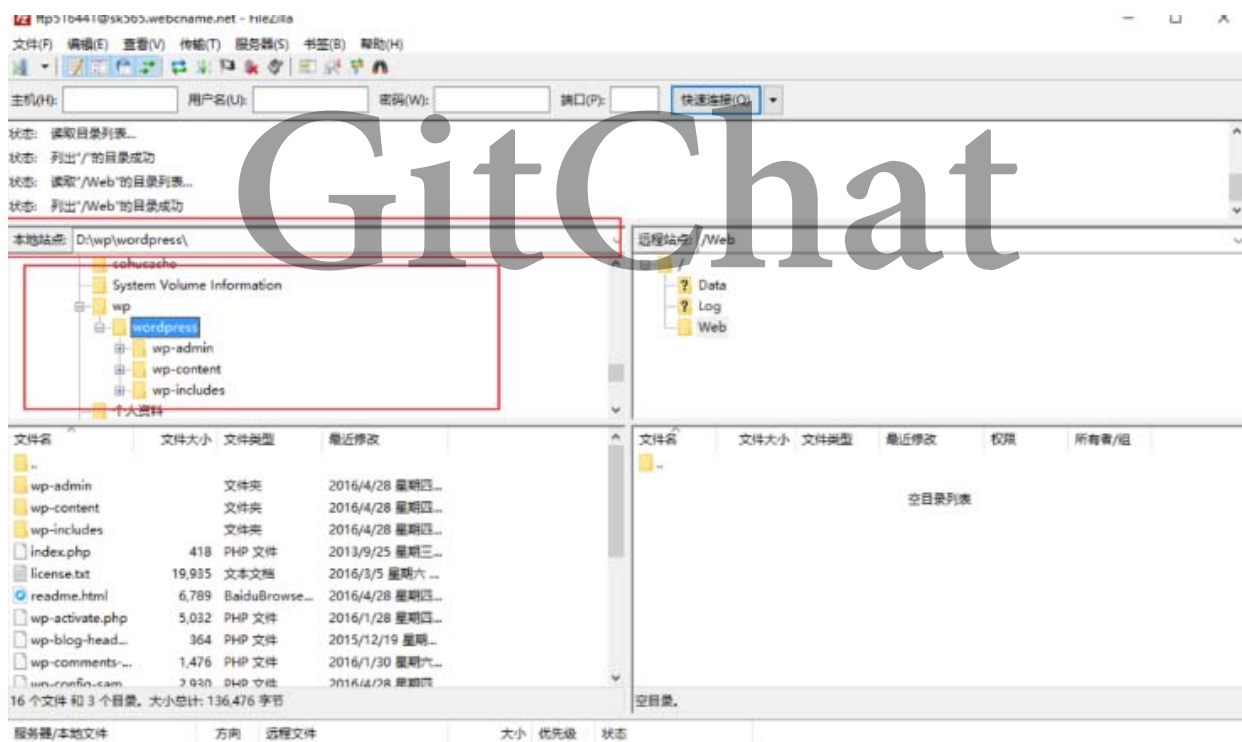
ftp516441@sk565.webcname.net - FileZilla

文件(F) 编辑(E) 查看(V) 传输(T) 服务器(S) 书签(B) 帮助(H)

主机(H): 用户名(U): 密码(W): 端口(P): 快速连接(Q)

状态: 读取目录列表...
状态: 列出"/"的目录成功
状态: 读取"/Web"的目录列表...
状态: 列出"/Web"的目录成功

GitChat

本地站点: D:\wp\wordpress\

sohucache
System Volume Information
wp
wordpress
wp-admin
wp-content
wp-includes
个人资料

远程站点: /Web

/
Data
Log
Web

| 文件名 | 文件大小 | 文件类型 | 最近修改 |
|---|---|---|---|
| .. | | | |
| wp-admin | | 文件夹 | 2016/4/28 星期四... |
| wp-content | | 文件夹 | 2016/4/28 星期四... |
| wp-includes | | 文件夹 | 2016/4/28 星期四... |
| index.php | 418 | PHP 文件 | 2013/9/25 星期三... |
| license.txt | 19,935 | 文本文档 | 2016/3/5 星期六 ... |
| readme.html | 6,789 | BaiduBrowse... | 2016/4/28 星期四... |
| wp-activate.php | 5,032 | PHP 文件 | 2016/1/28 星期四... |
| wp-blog-head... | 364 | PHP 文件 | 2015/12/19 星期... |
| wp-comments-... | 1,476 | PHP 文件 | 2016/1/30 星期六... |
| wp-config-sam... | 2,930 | PHP 文件 | 2016/4/28 星期四 |

16 个文件 和 3 个目录。大小总计: 136,476 字节

| 文件名 | 文件大小 | 文件类型 | 最近修改 | 权限 | 所有者/组 |
|---|---|---|---|---|---|
| .. | | | | | |

空目录列表

空目录。

服务器/本地文件 方向 远程文件 大小 优先级 状态